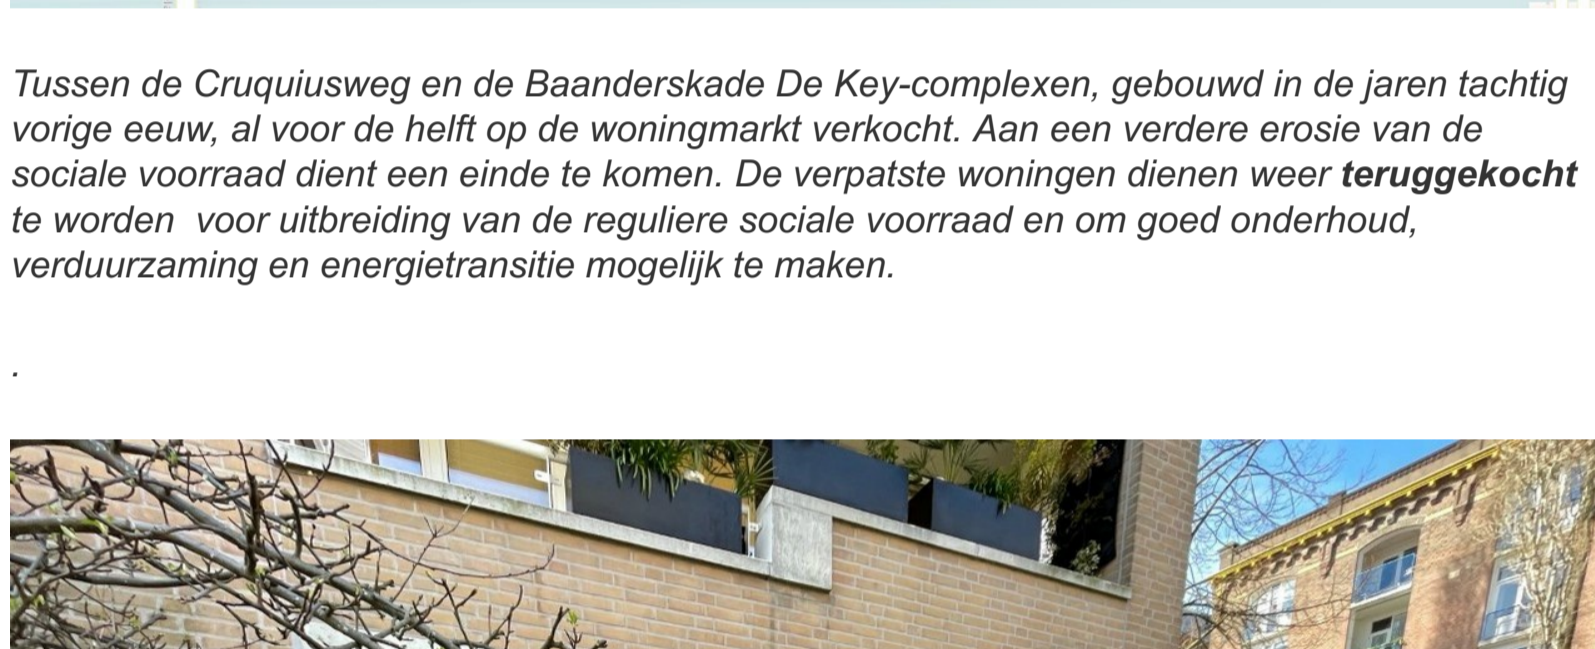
Tussen de Cruquiusweg en de Baanderskade De Key-complexen, gebouwd in de jaren tachtig vorige eeuw, al voor de helft op de woningmarkt verkocht. Aan een verdere erosie van de sociale voorraad dient een einde te komen. De verpatste woningen dienen weer **teruggekocht** te worden voor uitbreiding van de reguliere sociale voorraad en om goed onderhoud, verduurzaming en energietransitie mogelijk te maken.

.